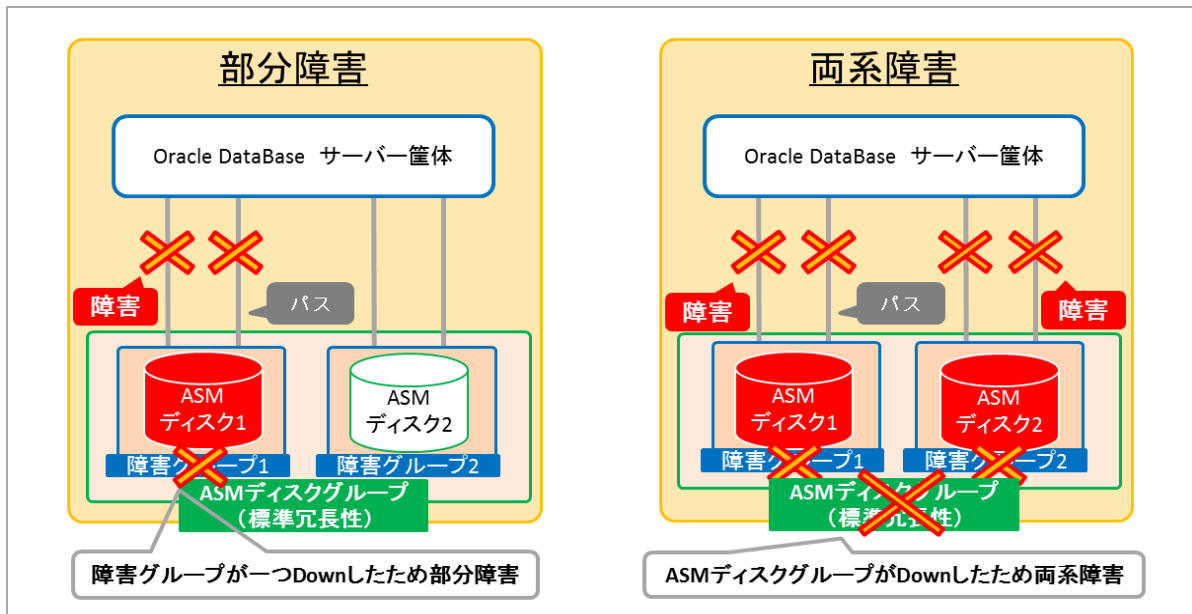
部分障害

Oracle DataBase サーバー筐体

障害

パス

ASM
ディスク1

ASM
ディスク2

障害グループ1

障害グループ2

ASMディスクグループ
（標準冗長性）

障害グループが一つDownしたため部分障害

両系障害

Oracle DataBase サーバー筐体

障害

パス

障害

ASM
ディスク1

ASM
ディスク2

障害グループ1

障害グループ2

ASMディスクグループ
（標準冗長性）

ASMディスクグループがDownしたため両系障害